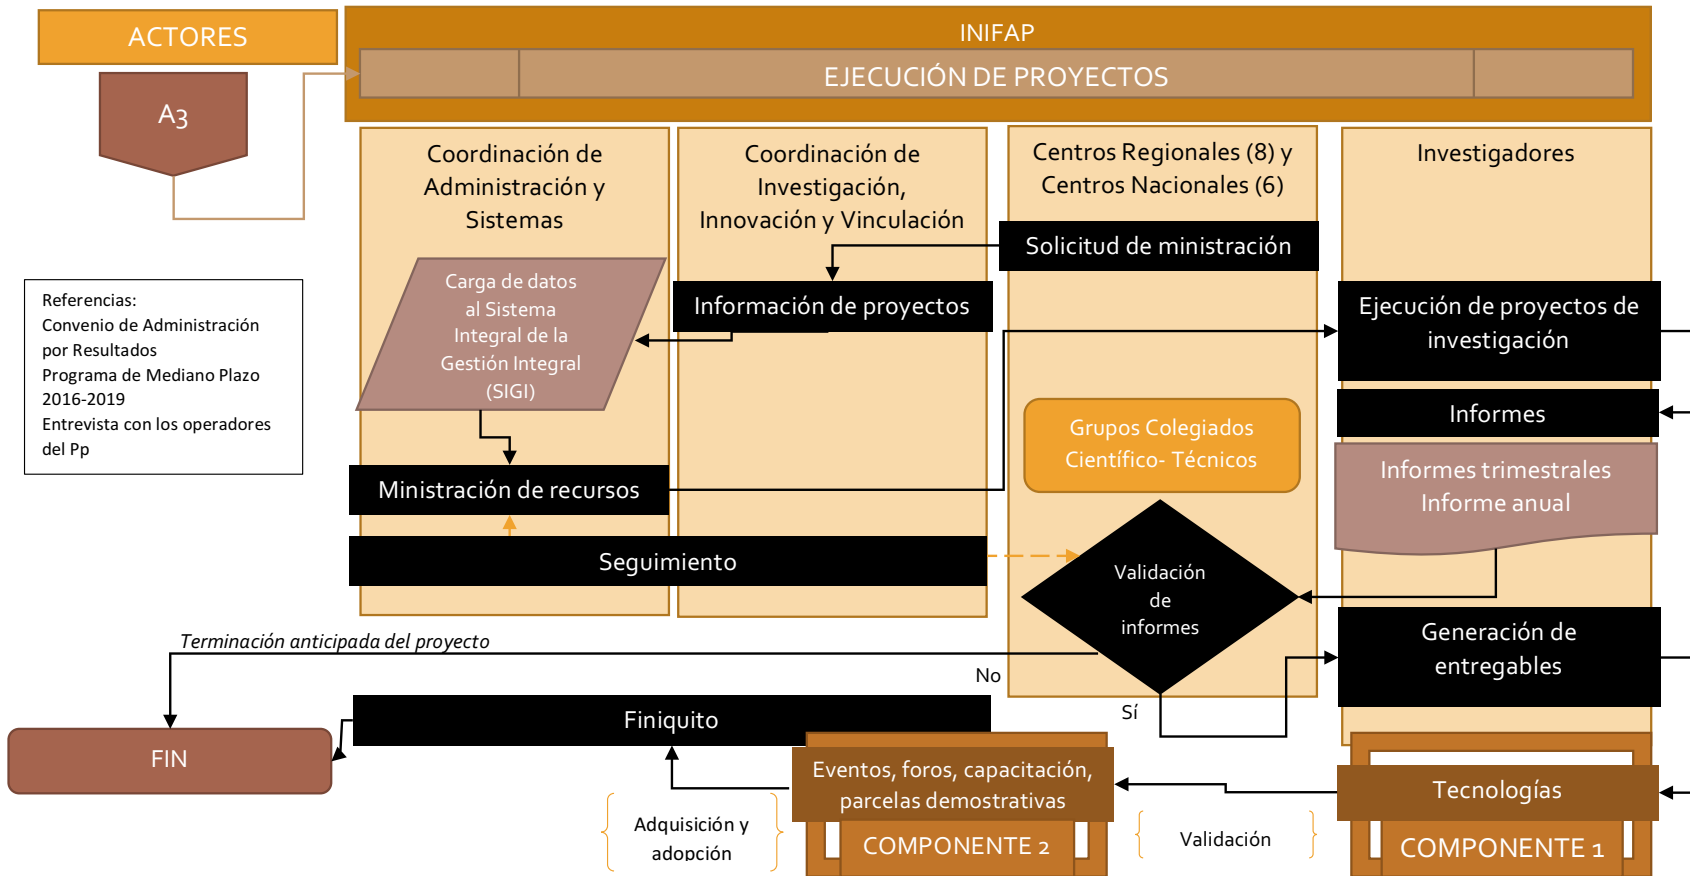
ACTORES

A3

INIFAP

EJECUCIÓN DE PROYECTOS

Coordinación de Administración y Sistemas

Coordinación de Investigación, Innovación y Vinculación

Centros Regionales (8) y Centros Nacionales (6)

Investigadores

Solicitud de ministración

Información de proyectos

Carga de datos al Sistema Integral de la Gestión Integral (SIGI)

Ejecución de proyectos de investigación

Informes

Referencias:
Convenio de Administración por Resultados
Programa de Mediano Plazo 2016-2019
Entrevista con los operadores del Pp

Grupos Colegiados Científico- Técnicos

Informes trimestrales
Informe anual

Ministración de recursos

Seguimiento

Validación de informes

Terminación anticipada del proyecto

No

Generación de entregables

Sí

Finiquito

FIN

Eventos, foros, capacitación, parcelas demostrativas

Tecnologías

Adquisición y adopción

COMPONENTE 2

Validación

COMPONENTE 1